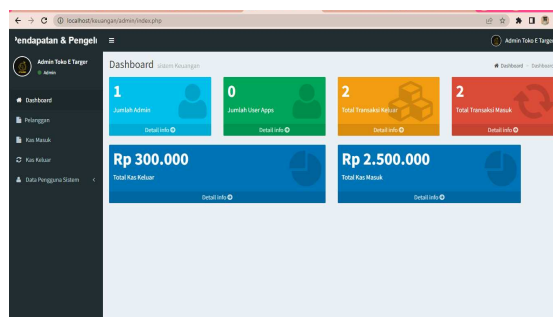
localhost/keuangan/admin/index.php

'endapatan & Pengelı ≡ Admin Toko E Targe

Admin Toko E Targer
● Admin

Dashboard
Pelanggan
Kas Masuk
Kas Keluar
Data Pengguna Sistem

Dashboard Sistem Keuangan

Dashboard > Dashboard

1
Jumlah Admin
Detail Info

0
Jumlah User Apps
Detail Info

2
Total Transaksi Keluar
Detail Info

2
Total Transaksi Masuk
Detail Info

Rp 300.000
Total Kas Keluar
Detail Info

Rp 2.500.000
Total Kas Masuk
Detail Info